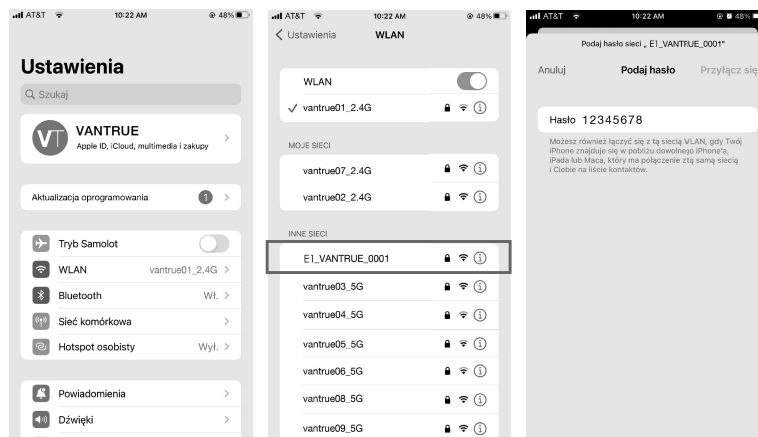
AT&T 10:22 AM 48%

Ustawienia

Szukaj

VT VANTRUE
Apple ID, iCloud, multimedia i zakupy

Aktualizacja oprogramowania 1

Tryb Samolot
WLAN vantrue01_2.4G
Bluetooth Wł.
Sieć komórkowa
Hotspot osobisty Wył.

Powiadomienia
Dźwięki

AT&T 10:22 AM 48%

Ustawienia WLAN

WLAN
vantrue01_2.4G

MOJE SIECI
vantrue07_2.4G
vantrue02_2.4G

INNE SIECI
E1_VANTRUE_0001
vantrue03_5G
vantrue04_5G
vantrue05_5G
vantrue06_5G
vantrue08_5G
vantrue09_5G

AT&T 10:22 AM 48%

Podaj hasło sieci „E1_VANTRUE_0001"

Anuluj Podaj hasło Przyłącz się

Hasło 12345678

Możesz również łączyć się z tą siecią WLAN, gdy Twój iPhone znajduje się w pobliżu dowolnego iPhone'a, iPada lub Maca, który ma połączenie z tą samą siecią i Ciebie na liście kontaktów.